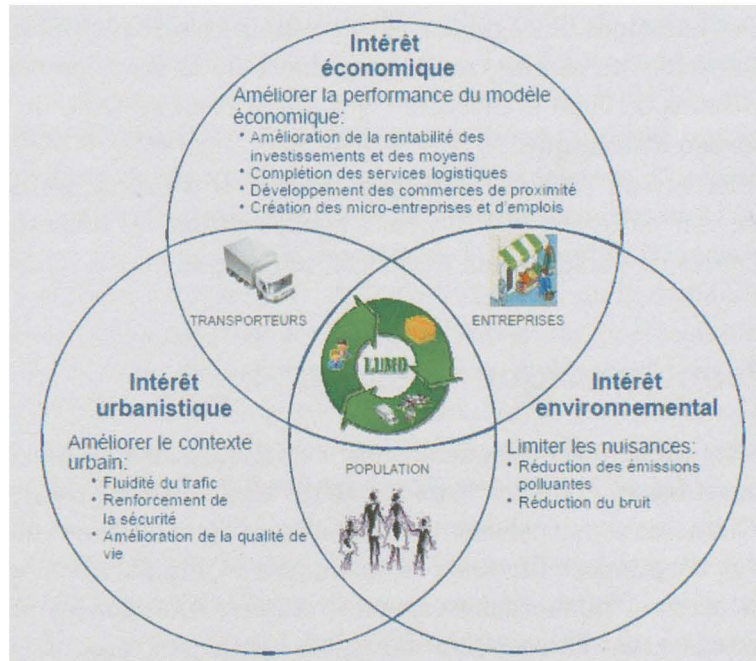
Intérêt économique

Améliorer la performance du modèle économique:
• Amélioration de la rentabilité des investissements et des moyens
• Complétion des services logistiques
• Développement des commerces de proximité
• Création des micro-entreprises et d'emplois

TRANSPORTEURS

ENTREPRISES

LUMD

Intérêt urbanistique

Améliorer le contexte urbain:
• Fluidité du trafic
• Renforcement de la sécurité
• Amélioration de la qualité de vie

POPULATION

Intérêt environnemental

Limiter les nuisances:
• Réduction des émissions polluantes
• Réduction du bruit